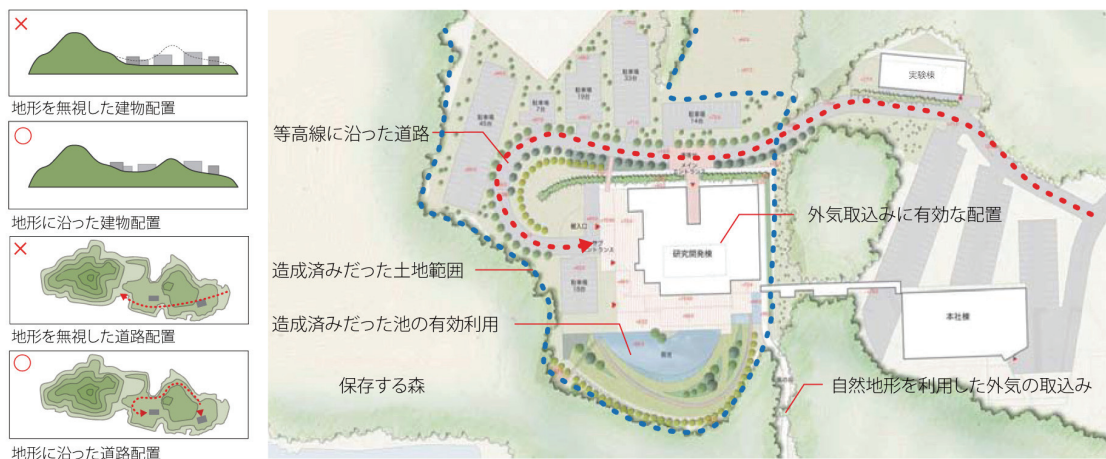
×

地形を無視した建物配置

○

地形に沿った建物配置

×

地形を無視した道路配置

○

地形に沿った道路配置

実験棟

駐車場 45台

駐車場 7台

駐車場 19台

駐車場 33台

駐車場 14台

等高線に沿った道路

メインエントランス

搬入口

サブエントランス

外気取込みに有効な配置

研究開発棟

駐車場 15台

造成済みだった土地範囲

本社棟

造成済みだった池の有効利用

保存する森

自然地形を利用した外気の取込み